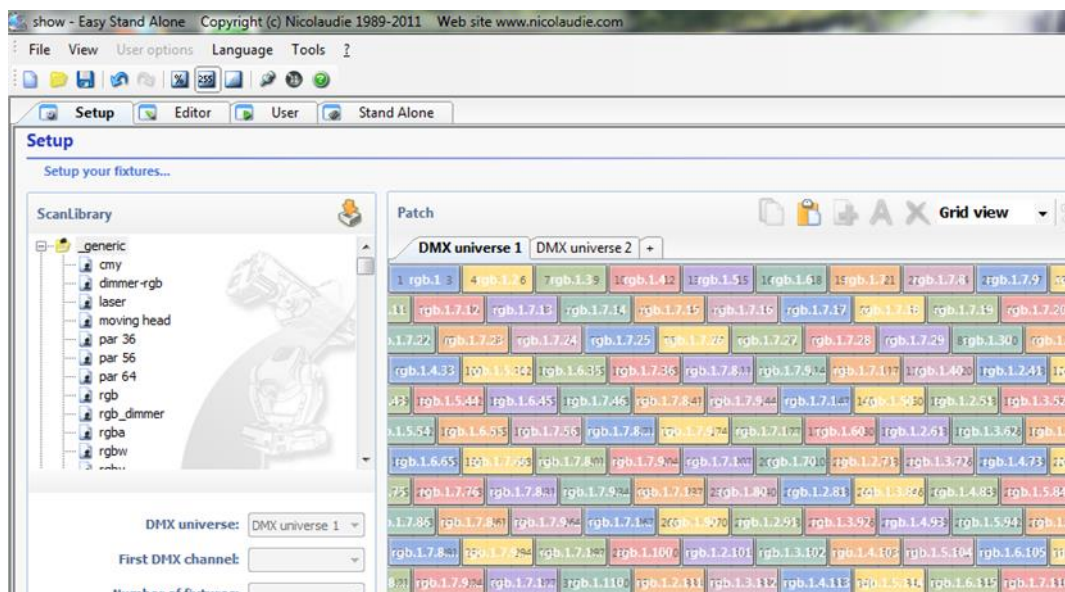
show - Easy Stand Alone Copyright (c) Nicolaudie 1989-2011 Web site www.nicolaudie.com

File View User options Language Tools ?

Setup Editor User Stand Alone

Setup

Setup your fixtures...

ScanLibrary

_generic
cmy
dimmer-rgb
laser
moving head
par 36
par 56
par 64
rgb
rgb_dimmer
rgba
rgbw

DMX universe: DMX universe 1

First DMX channel:

Patch

Grid view

DMX universe 1 DMX universe 2 +

| 1 rgb.1 3 | 4 rgb.1.2 6 | 7 rgb.1.3 9 | 10 rgb.1.4 12 | 13 rgb.1.5 15 | 16 rgb.1.6 18 | 19 rgb.1.7 21 | rgb.1.7.8 | rgb.1.7.9 |
|---|---|---|---|---|---|---|---|---|
| .11 | rgb.1.7.12 | rgb.1.7.13 | rgb.1.7.14 | rgb.1.7.15 | rgb.1.7.16 | rgb.1.7.17 | rgb.1.7.18 | rgb.1.7.19 | rgb.1.7.20 |
| .1.7.22 | rgb.1.7.23 | rgb.1.7.24 | rgb.1.7.25 | rgb.1.7.26 | rgb.1.7.27 | rgb.1.7.28 | rgb.1.7.29 | rgb.1.30 | rgb.1 |
| rgb.1.4.33 | rgb.1.5.3 | rgb.1.6.35 | rgb.1.7.36 | rgb.1.7.8 | rgb.1.7.9 | rgb.1.7.1 | rgb.1.40 | rgb.1.2.41 |
| .43 | rgb.1.5.44 | rgb.1.6.45 | rgb.1.7.46 | rgb.1.7.8 | rgb.1.7.9 | rgb.1.7.1 | rgb.1.5.50 | rgb.1.2.51 | rgb.1.3.52 |
| .1.5.54 | rgb.1.6.55 | rgb.1.7.56 | rgb.1.7.8 | rgb.1.7.9 | rgb.1.7.1 | rgb.1.60 | rgb.1.2.61 | rgb.1.3.62 | rgb.1 |
| rgb.1.6.65 | rgb.1.7.66 | rgb.1.7.8 | rgb.1.7.9 | rgb.1.7.1 | rgb.1.70 | rgb.1.2.71 | rgb.1.3.72 | rgb.1.4.73 |
| .75 | rgb.1.7.76 | rgb.1.7.8 | rgb.1.7.9 | rgb.1.7.1 | rgb.1.80 | rgb.1.2.81 | rgb.1.3.82 | rgb.1.4.83 | rgb.1.5.84 |
| .1.7.86 | rgb.1.7.8 | rgb.1.7.9 | rgb.1.7.1 | rgb.1.90 | rgb.1.2.91 | rgb.1.3.92 | rgb.1.4.93 | rgb.1.5.94 | rgb.1 |
| rgb.1.7.8 | rgb.1.7.9 | rgb.1.7.1 | rgb.1.100 | rgb.1.2.101 | rgb.1.3.102 | rgb.1.4.103 | rgb.1.5.104 | rgb.1.6.105 |
| .8 | rgb.1.7.9 | rgb.1.7.1 | rgb.1.110 | rgb.1.2.111 | rgb.1.3.112 | rgb.1.4.113 | rgb.1.5.114 | rgb.1.6.115 | rgb.1.7.116 |